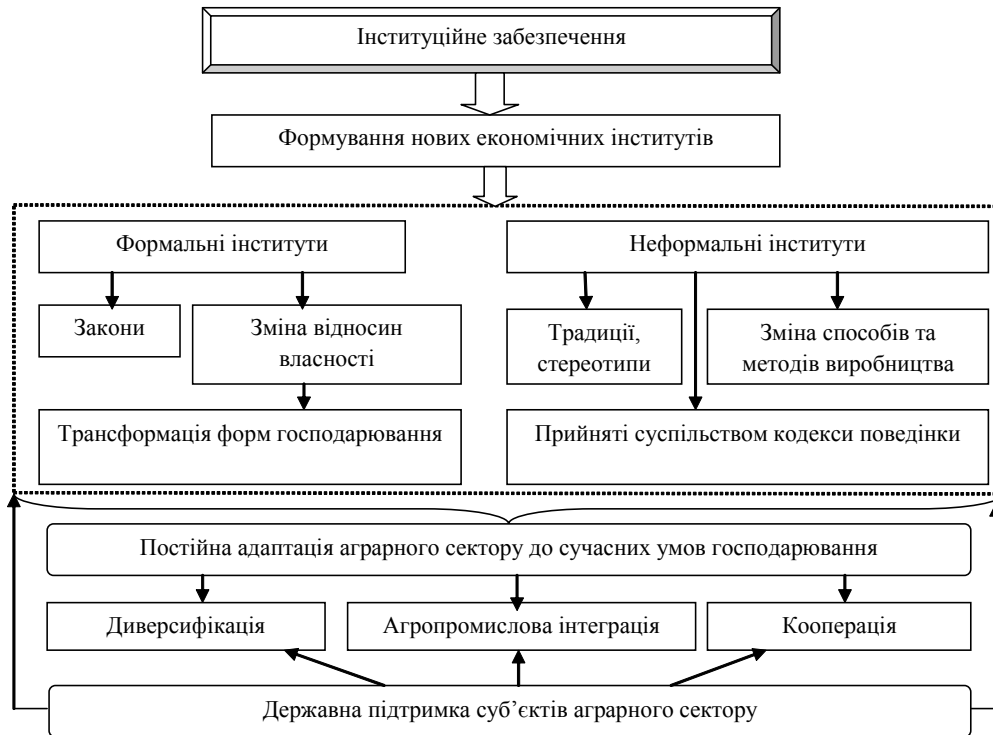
Інституційне забезпечення

Формування нових економічних інститутів

Формальні інститути

Закони

Зміна відносин власності

Трансформація форм господарювання

Неформальні інститути

Традиції, стереотипи

Зміна способів та методів виробництва

Прийняті суспільством кодекси поведінки

Постійна адаптація аграрного сектору до сучасних умов господарювання

Диверсифікація

Агропромислова інтеграція

Кооперація

Державна підтримка суб'єктів аграрного сектору